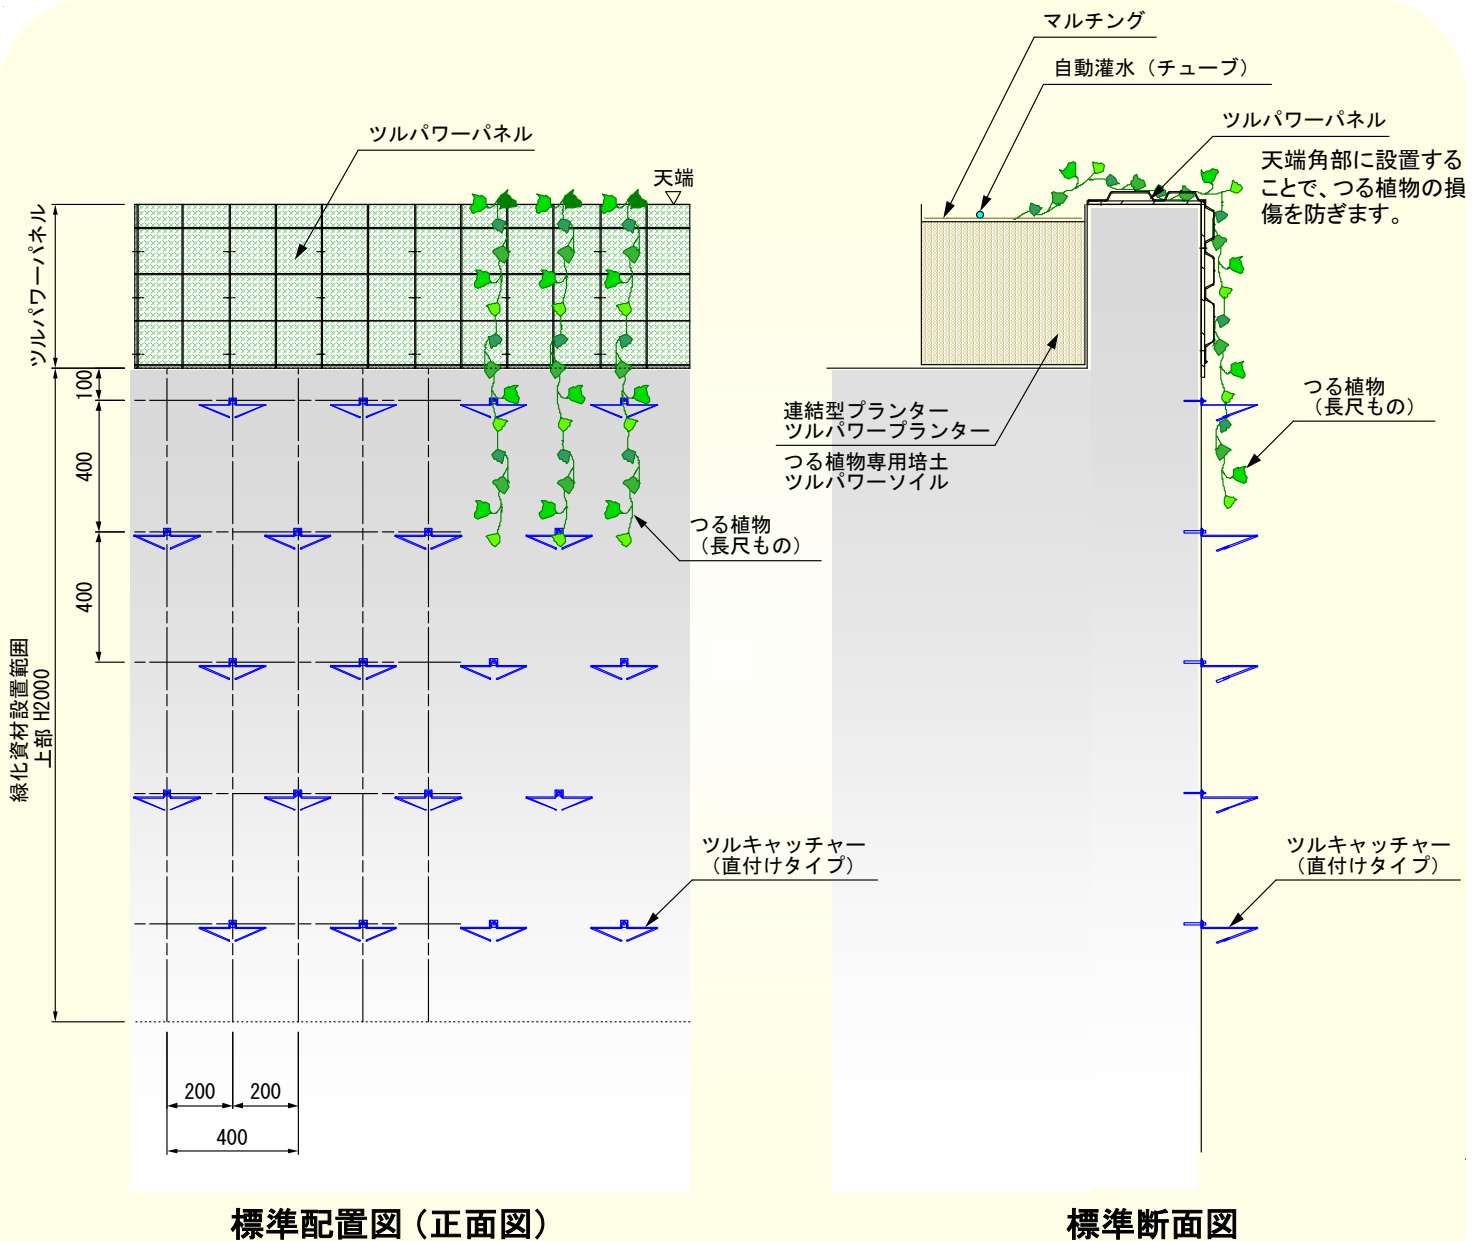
ツルパワーパネル

天端

ツルパワーパネル

100

400

400

緑化資材設置範囲
上部 H2000

つる植物
（長尺もの）

ツルキャッチャー
（直付けタイプ）

200 200

400

標準配置図（正面図）

マルチング

自動灌水（チューブ）

ツルパワーパネル

天端角部に設置することで、つる植物の損傷を防ぎます。

連結型プランター
ツルパワープランター

つる植物専用培土
ツルパワーソイル

つる植物
（長尺もの）

ツルキャッチャー
（直付けタイプ）

標準断面図